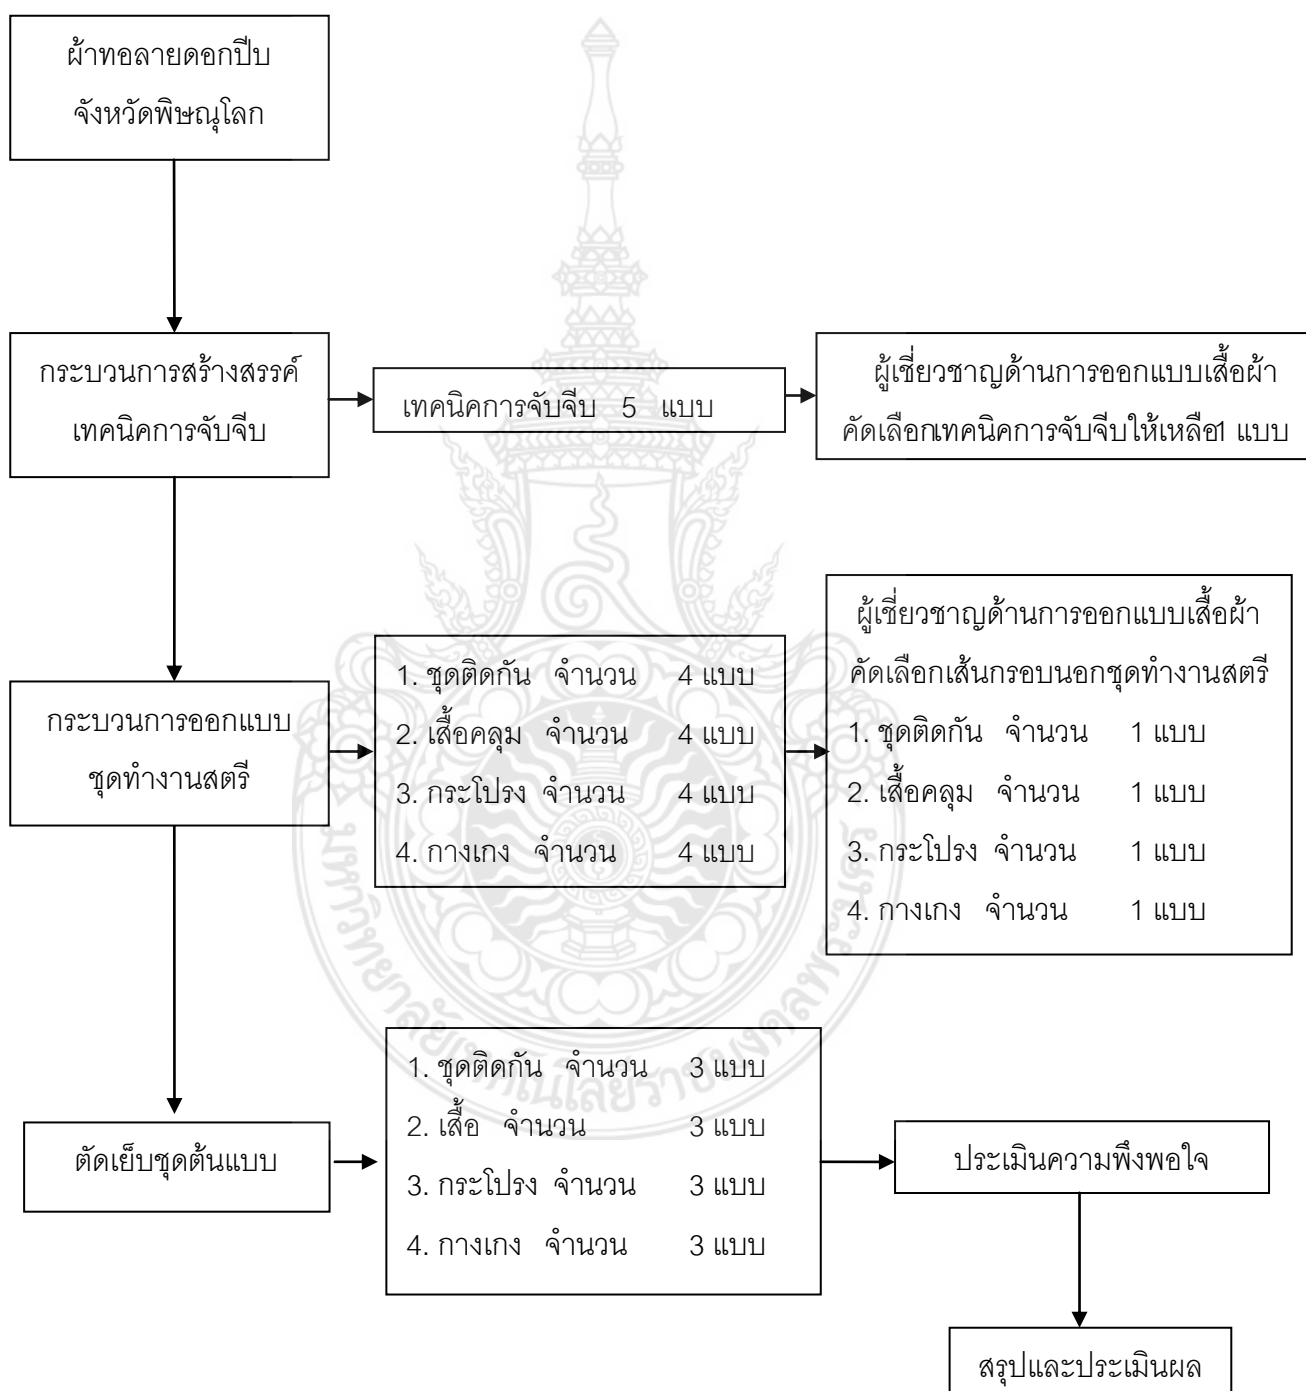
ผ้าทอลายดอกปีบ จังหวัดพิษณุโลก

กระบวนการสร้างสรรค์ เทคนิคการจับจีบ

เทคนิคการจับจีบ 5 แบบ

ผู้เชี่ยวชาญด้านการออกแบบเสื้อผ้า คัดเลือกเทคนิคการจับจีบให้เหลือ1 แบบ

กระบวนการออกแบบ ชุดทำงานสตรี

1. ชุดติดกัน จำนวน 4 แบบ
2. เสื้อคลุม จำนวน 4 แบบ
3. กระโปรง จำนวน 4 แบบ
4. กางเกง จำนวน 4 แบบ

ผู้เชี่ยวชาญด้านการออกแบบเสื้อผ้า คัดเลือกเส้นกรอบนอกชุดทำงานสตรี
1. ชุดติดกัน จำนวน 1 แบบ
2. เสื้อคลุม จำนวน 1 แบบ
3. กระโปรง จำนวน 1 แบบ
4. กางเกง จำนวน 1 แบบ

ตัดเย็บชุดต้นแบบ

1. ชุดติดกัน จำนวน 3 แบบ
2. เสื้อ จำนวน 3 แบบ
3. กระโปรง จำนวน 3 แบบ
4. กางเกง จำนวน 3 แบบ

ประเมินความพึงพอใจ

สรุปและประเมินผล